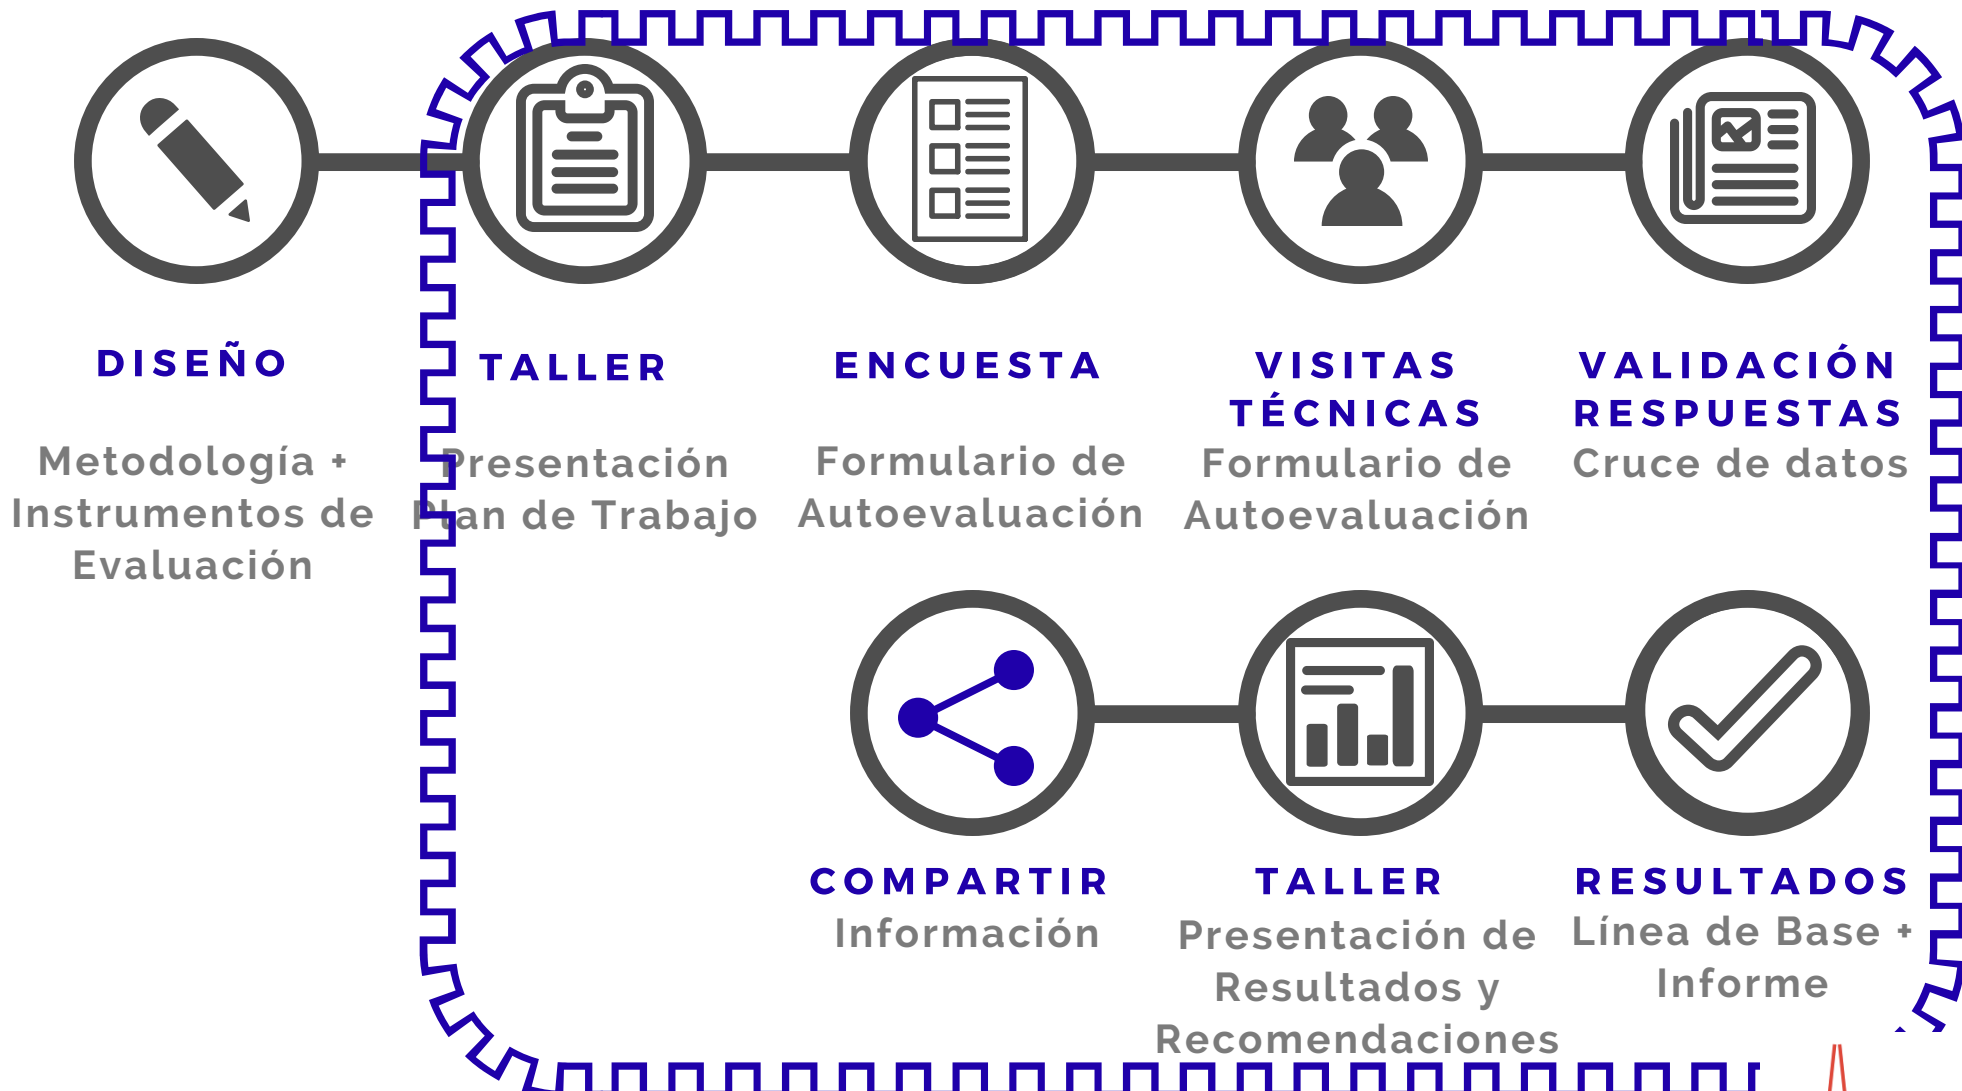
DISEÑO

Metodología + Instrumentos de Evaluación

TALLER

Presentación Plan de Trabajo

ENCUESTA

Formulario de Autoevaluación

VISITAS TÉCNICAS

Formulario de Autoevaluación

VALIDACIÓN RESPUESTAS

Cruce de datos

COMPARTIR

Información

TALLER

Presentación de Resultados y Recomendaciones

RESULTADOS

Línea de Base + Informe